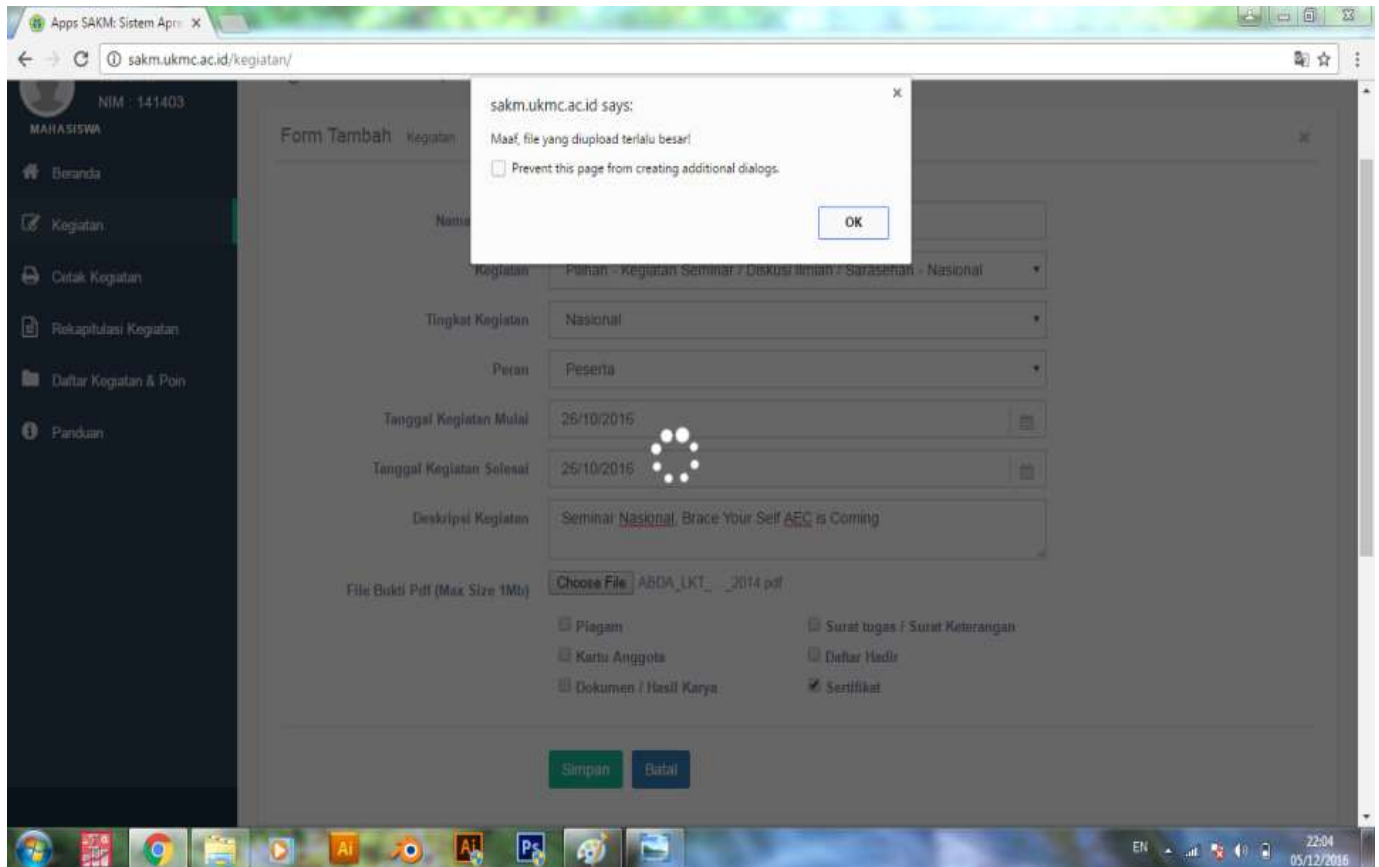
Apps SAKM: Sistem Apr ×

sakm.ukmc.ac.id/kegiatan/

NIM : 141403
MAHASISWA

Beranda
Kegiatan
Cetak Kegiatan
Rekapitulasi Kegiatan
Daftar Kegiatan & Poin
Panduan

Form Tambah Kegiatan ×

sakm.ukmc.ac.id says: ×

Maaf, file yang diupload terlalu besar!

Prevent this page from creating additional dialogs.

OK

Nama

Kegiatan Pilihan - Kegiatan Seminar / Diskusi Ilmiah / Sarasehan - Nasional

Tingkat Kegiatan Nasional

Peran Peserta

Tanggal Kegiatan Mulai 26/10/2016

Tanggal Kegiatan Selesai 26/10/2016

Deskripsi Kegiatan Seminar Nasional, Brace Your Self AEC is Coming

File Bukti Pdf (Max Size 1Mb) Choose File ABDA_LKT_ _2014.pdf

Piagam
Surat tugas / Surat Keterangan
Kartu Anggota
Daftar Hadir
Dokumen / Hasil Karya
Sertifikat

Simpan Batal

EN 22:04 05/12/2016